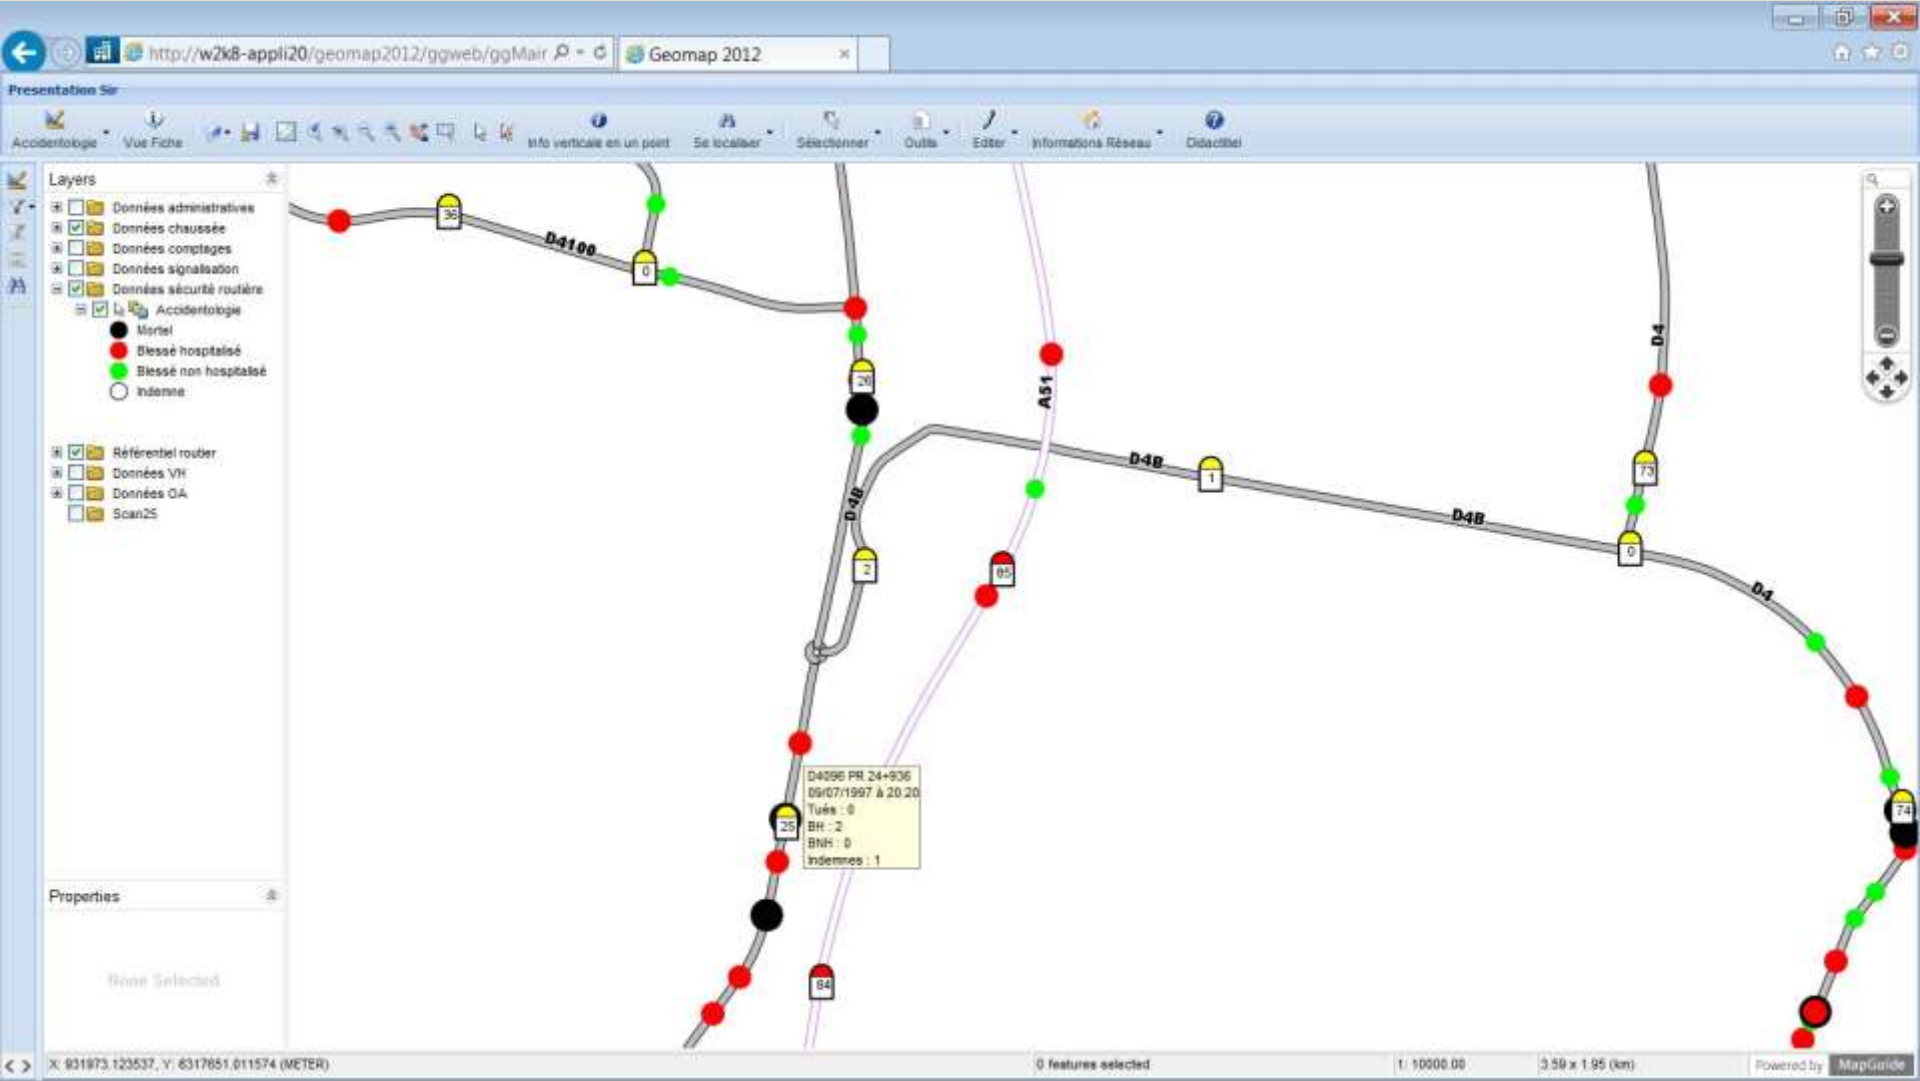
http://w2k8-appli20/geomap2012/ggweb/ggMair
Geomap 2012

Presentation Sir

Accidentologie
Vue Fiche
Info verticale en un point
Se localiser
Sélectionner
Outils
Editer
Informations Réseau
Didacticiel

Layers
Données administratives
Données chaussée
Données comptages
Données signalisation
Données sécurité routière
Accidentologie
Mortel
Blessé hospitalisé
Blessé non hospitalisé
Indemne

Référentiel routier
Données VH
Données OA
Scan25

Properties
None Selected

36
D4100
0
26
A51
D4
D48
1
D48
73
D48
0
2
85
D4
D4096 PR 24+936
09/07/1997 à 20:20
Tués : 0
BH : 2
BNH : 0
Indemnes : 1
25
74
84

X: 931973.123537, Y: 6317651.011574 (METER)
0 features selected
1: 10000.00
3.59 x 1.95 (km)
Powered by MapGuide